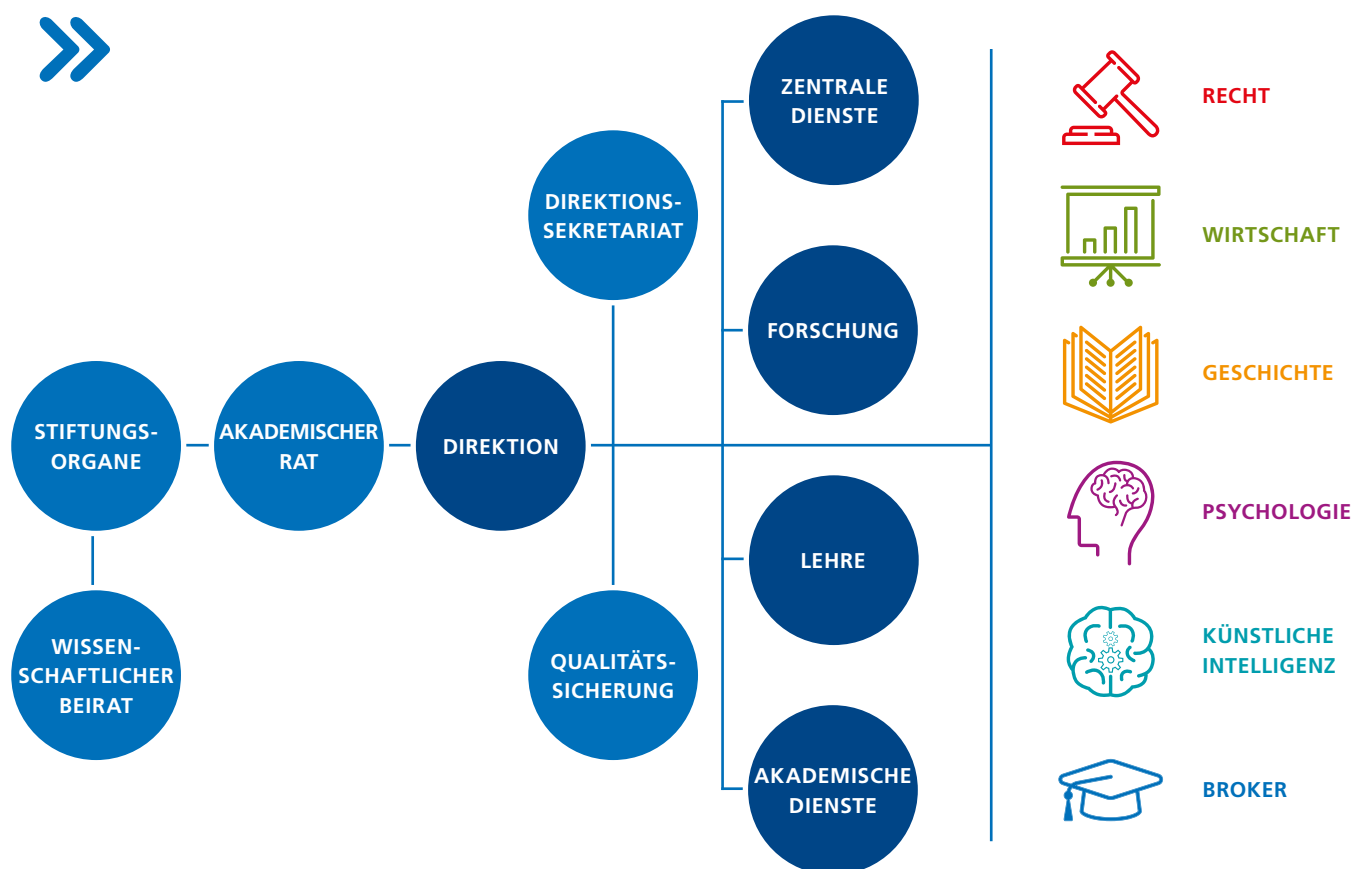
STIFTUNGSORGANE

WISSENSCHAFTLICHER BEIRAT

AKADEMISCHER RAT

DIREKTION

DIREKTIONSSEKRETARIAT

QUALITÄTSSICHERUNG

ZENTRALE DIENSTE

FORSCHUNG

LEHRE

AKADEMISCHE DIENSTE

RECHT

WIRTSCHAFT

GESCHICHTE

PSYCHOLOGIE

KÜNSTLICHE INTELLIGENZ

BROKER